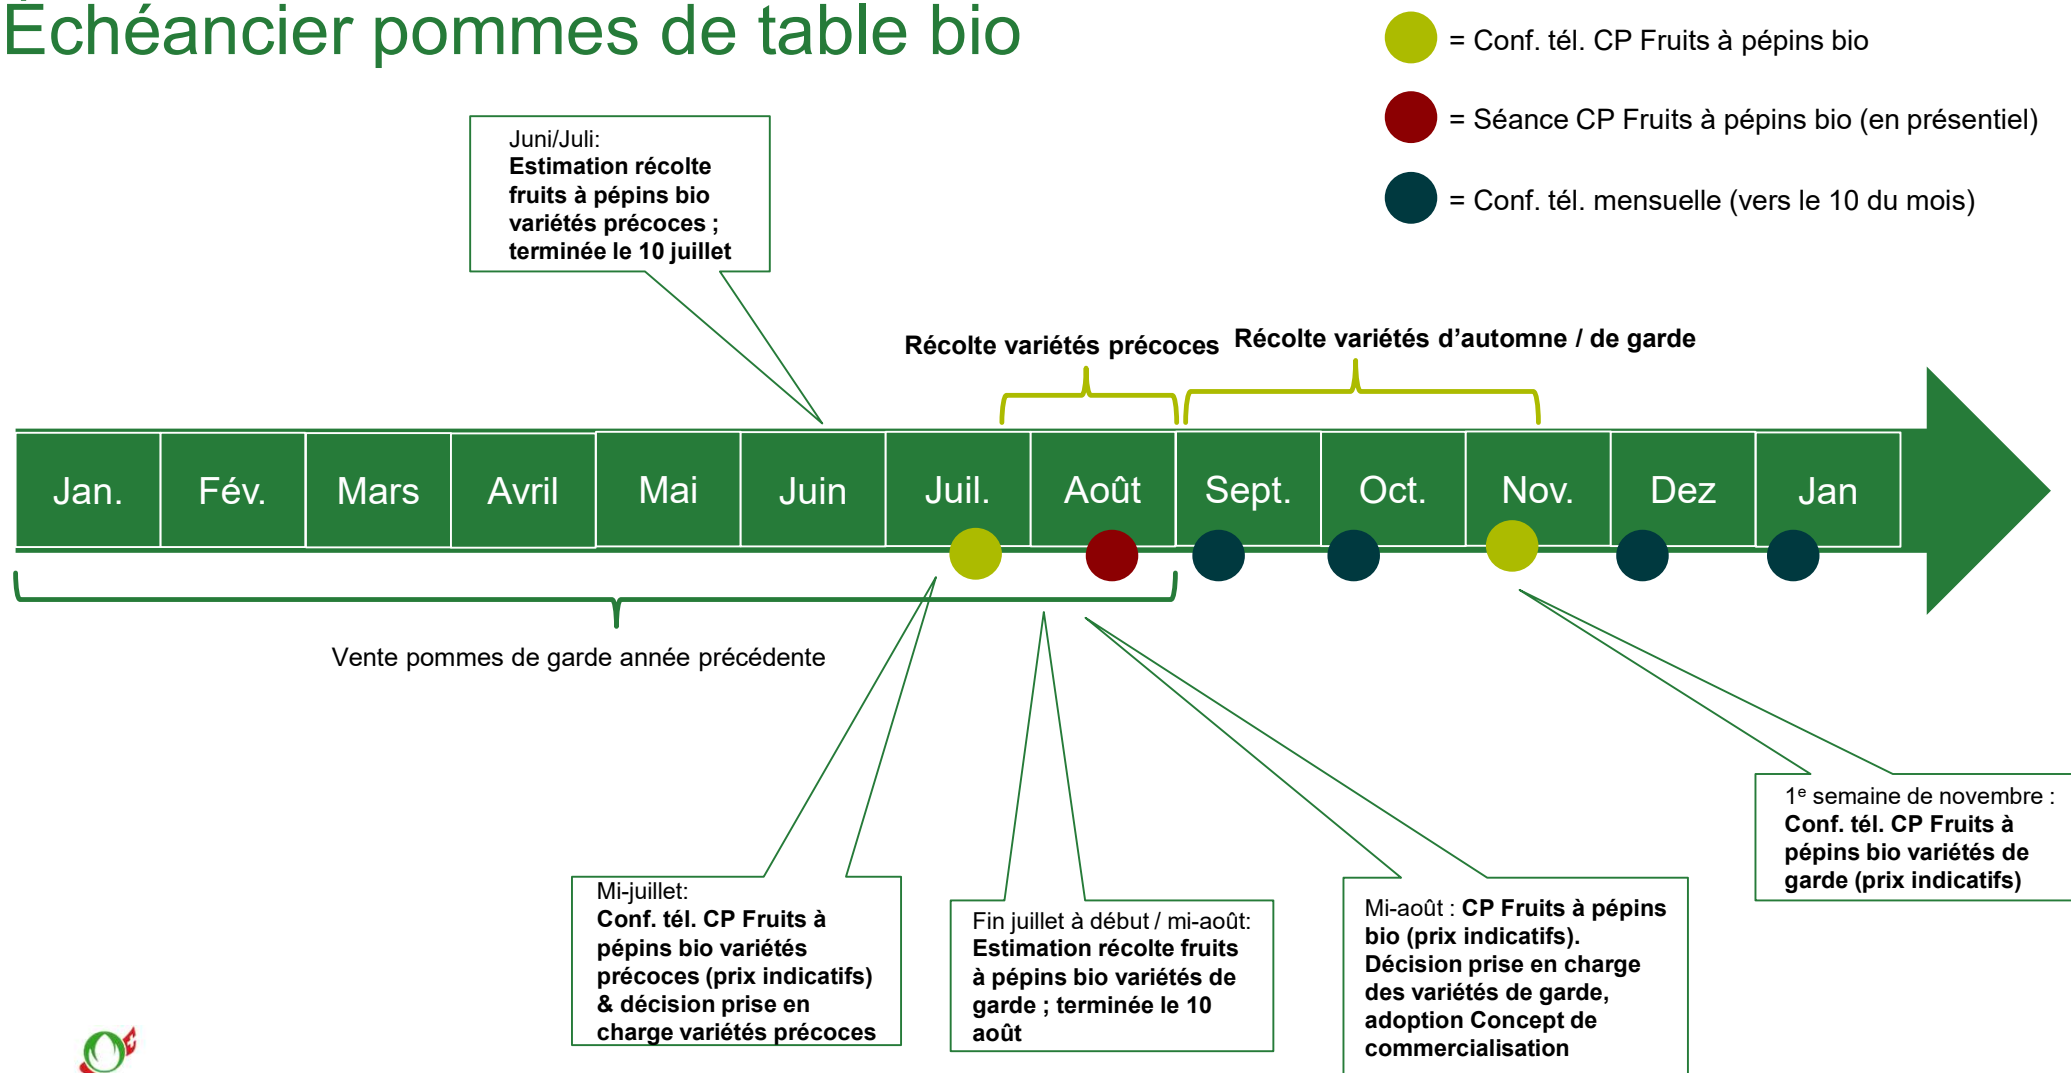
Èchéancier pommes de table bio

= Conf. tél. CP Fruits à pépins bio

= Séance CP Fruits à pépins bio (en présentiel)

= Conf. tél. mensuelle (vers le 10 du mois)

Juni/Juli:
Estimation récolte fruits à pépins bio variétés précoces ; terminée le 10 juillet

Récolte variétés précoces

Récolte variétés d'automne / de garde

| Jan. | Fév. | Mars | Avril | Mai | Juin | Juil. | Août | Sept. | Oct. | Nov. | Dez | Jan |
|---|---|---|---|---|---|---|---|---|---|---|---|---|

Vente pommes de garde année précédente

Mi-juillet:
Conf. tél. CP Fruits à pépins bio variétés précoces (prix indicatifs) & décision prise en charge variétés précoces

Fin juillet à début / mi-août:
Estimation récolte fruits à pépins bio variétés de garde ; terminée le 10 août

Mi-août : CP Fruits à pépins bio (prix indicatifs). Décision prise en charge des variétés de garde, adoption Concept de commercialisation

1$^e$ semaine de novembre :
Conf. tél. CP Fruits à pépins bio variétés de garde (prix indicatifs)